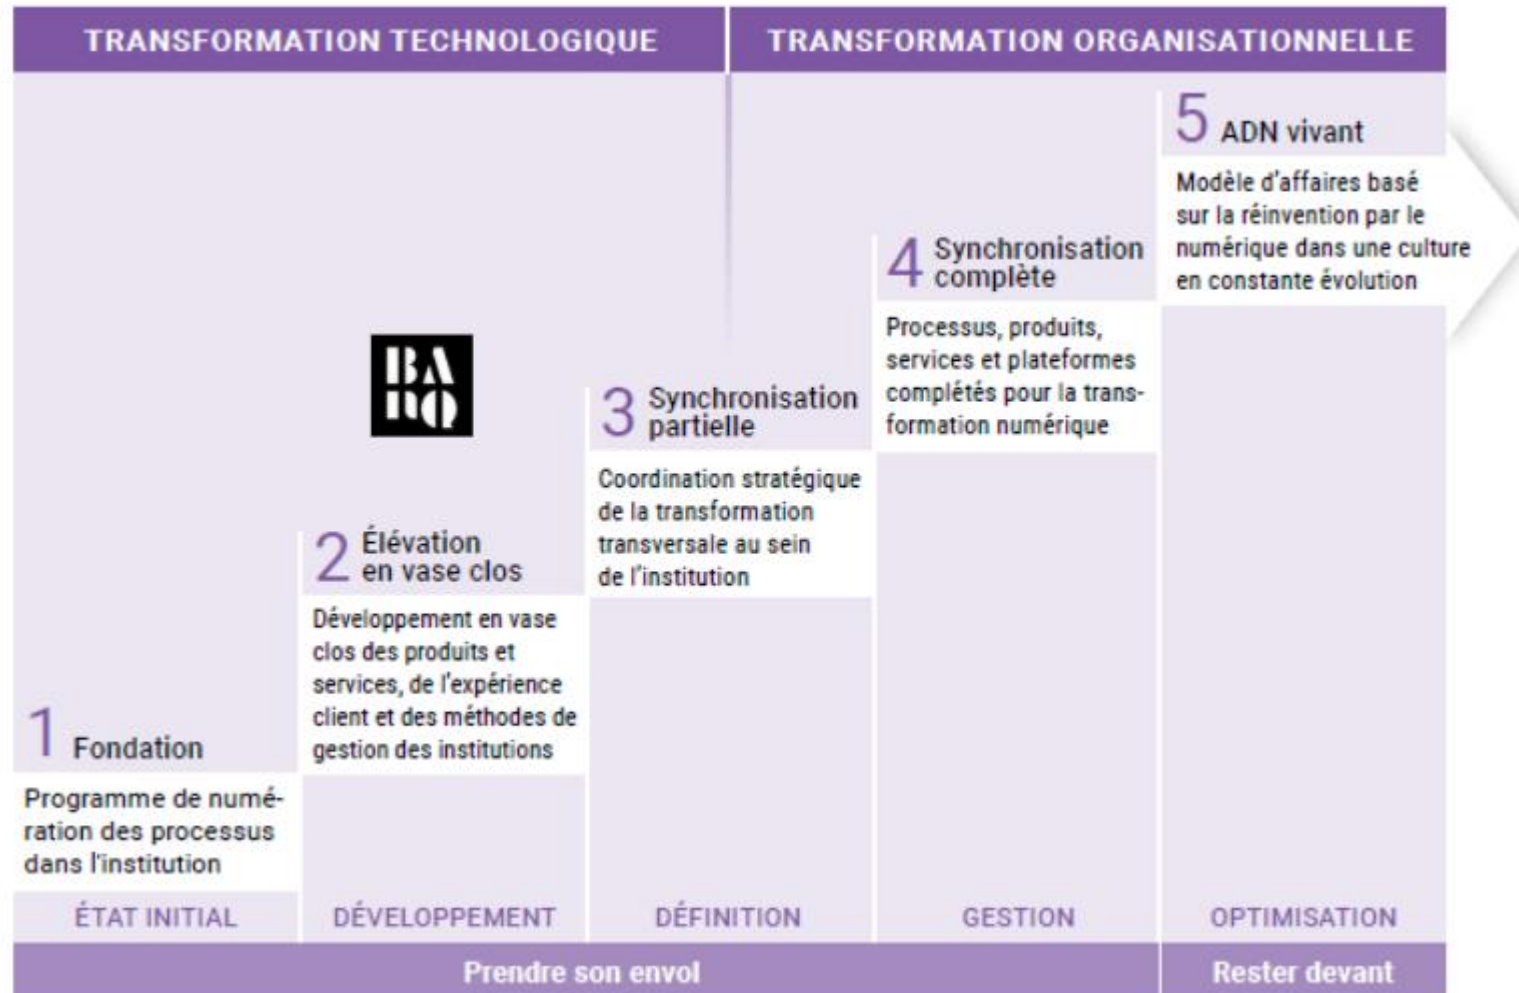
TRANSFORMATION TECHNOLOGIQUE

TRANSFORMATION ORGANISATIONNELLE

5 ADN vivant

Modèle d'affaires basé sur la réinvention par le numérique dans une culture en constante évolution

4 Synchronisation complète

Processus, produits, services et plateformes complétés pour la transformation numérique

BA RQ

3 Synchronisation partielle

Coordination stratégique de la transformation transversale au sein de l'institution

2 Élévation en vase clos

Développement en vase clos des produits et services, de l'expérience client et des méthodes de gestion des institutions

1 Fondation

Programme de numération des processus dans l'institution

ÉTAT INITIAL

DÉVELOPPEMENT

DÉFINITION

GESTION

OPTIMISATION

Prendre son envol

Rester devant